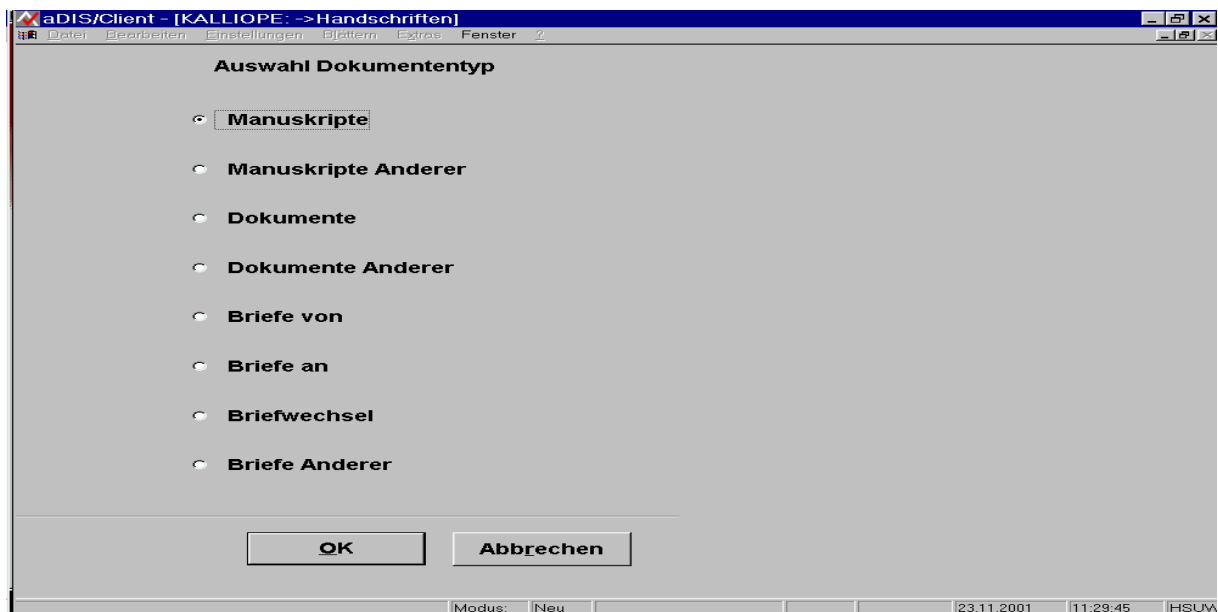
aDIS/Client - [KALLIOPE: ->Handschriften]

Datei Bearbeiten Einstellungen Blättern Extras Fenster ?

Auswahl Dokumententyp

Manuskripte

Manuskripte Anderer

Dokumente

Dokumente Anderer

Briefe von

Briefe an

Briefwechsel

Briefe Anderer

OK

Abbrechen

Modus: Neu 23.11.2001 11:29:45 HSUW